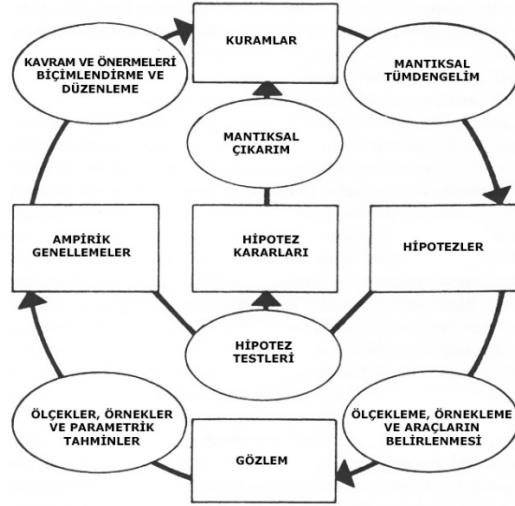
KURAMLAR

MANTIKSAL TÜMDENGELİM

HİPOTEZLER

ÖLÇEKLEME, ÖRNEKLEME VE ARAÇLARIN BELİRLENMESİ

GÖZLEM

ÖLÇEKLER, ÖRNEKLER VE PARAMETRİK TAHMİNLER

AMPİRİK GENELLEMELER

KAVRAM VE ÖNERMELERİ BİÇİMLENDİRME VE DÜZENLEME

MANTIKSAL ÇIKARIM

HİPOTEZ KARARLARI

HİPOTEZ TESTLERİ